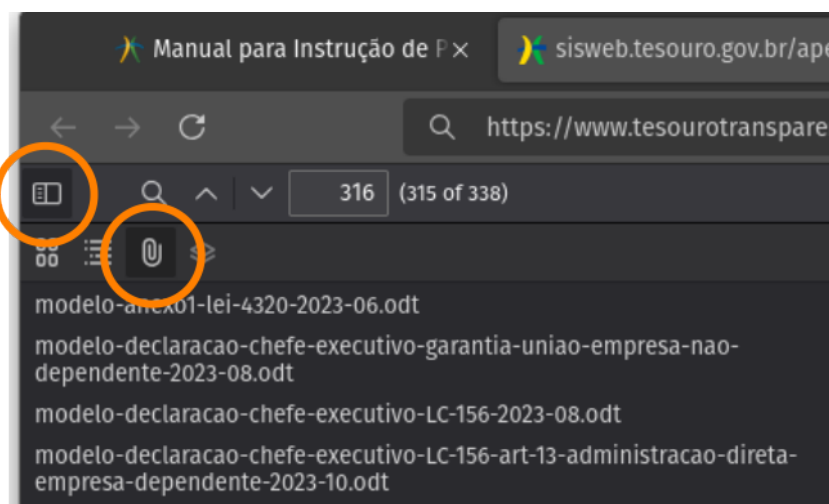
Manual para Instrução de P ×

sisweb.tesouro.gov.br/ape

https://www.tesourotranspare

316 (315 of 338)

modelo-anexo1-lei-4320-2023-06.odt

modelo-declaracao-chefe-executivo-garantia-uniao-empresa-nao-dependente-2023-08.odt

modelo-declaracao-chefe-executivo-LC-156-2023-08.odt

modelo-declaracao-chefe-executivo-LC-156-art-13-administracao-direta-empresa-dependente-2023-10.odt